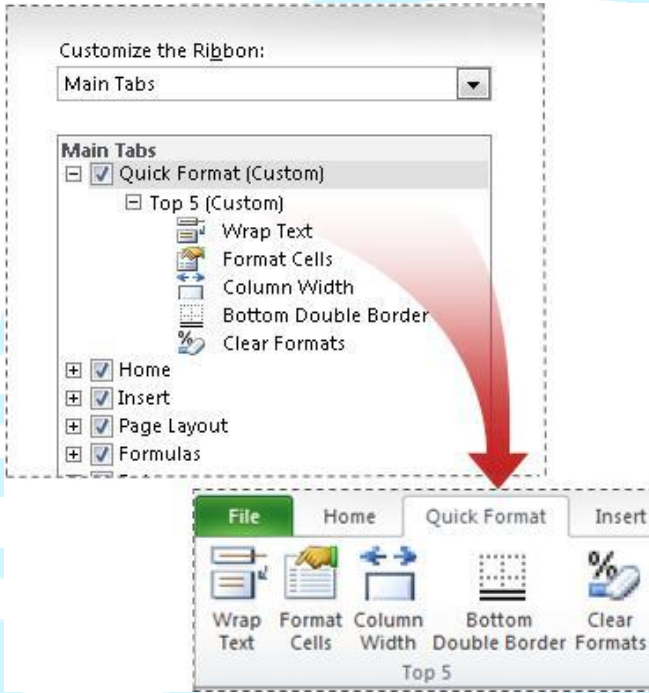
Customize the Ribbon:

Main Tabs

Main Tabs

Quick Format (Custom)

Top 5 (Custom)

Wrap Text

Format Cells

Column Width

Bottom Double Border

Clear Formats

Home

Insert

Page Layout

Formulas

File | Home | Quick Format | Insert

Wrap Text | Format Cells | Column Width | Bottom Double Border | Clear Formats

Top 5